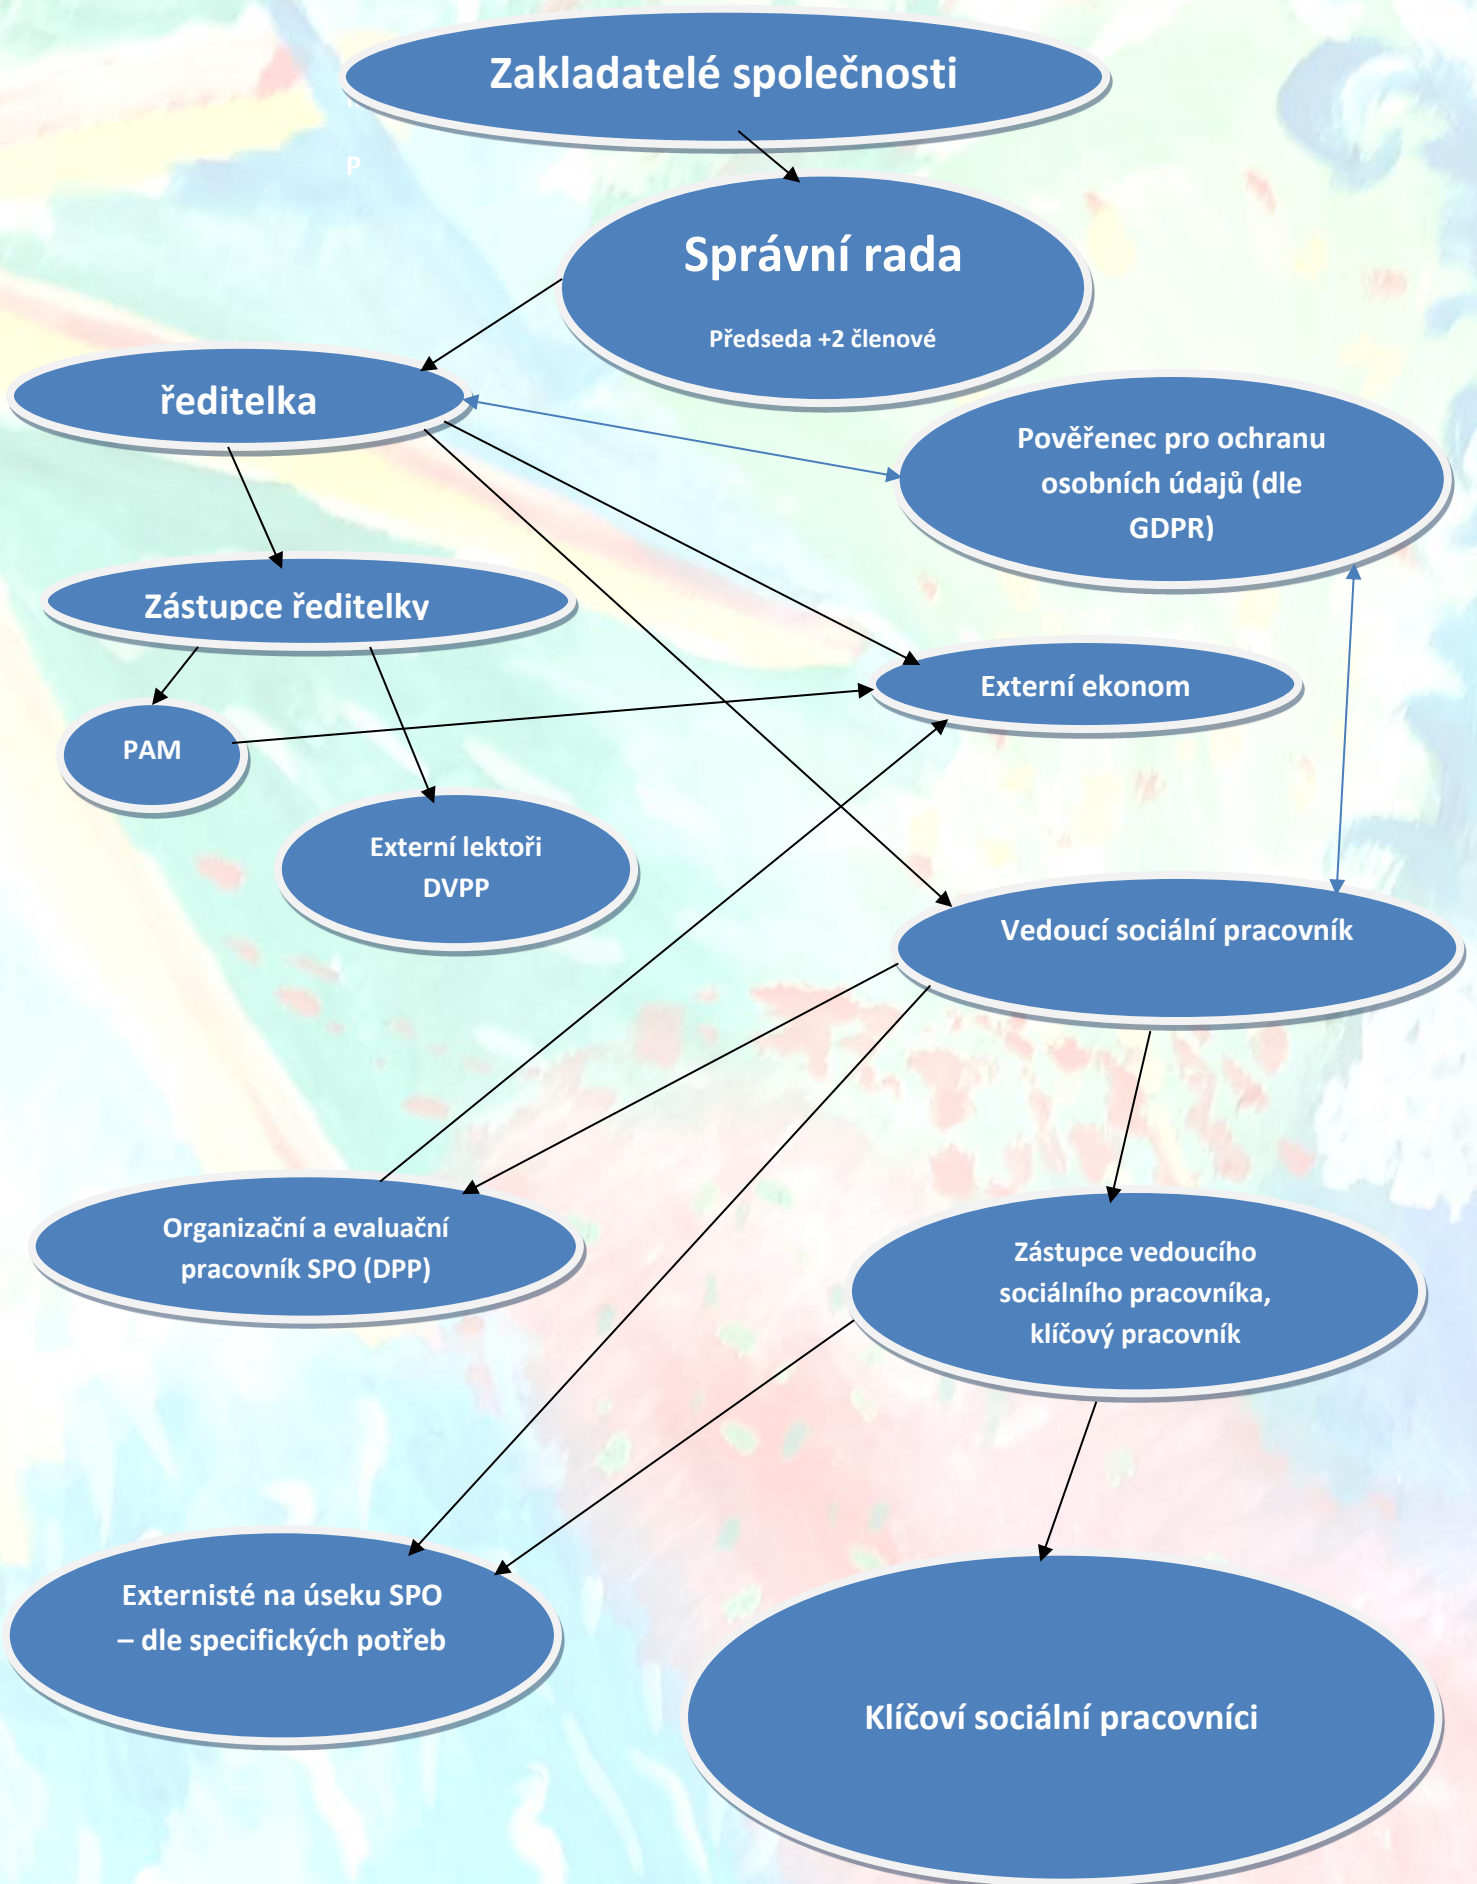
Zakladatelé společnosti

P

Správní rada

Předseda +2 členové

ředitelka

Pověřenec pro ochranu osobních údajů (dle GDPR)

Zástupce ředitelky

Externí ekonom

PAM

Externí lektoři DVPP

Vedoucí sociální pracovník

Organizační a evaluační pracovník SPO (DPP)

Zástupce vedoucího sociálního pracovníka, klíčový pracovník

Externisté na úseku SPO – dle specifických potřeb

Klíčoví sociální pracovníci